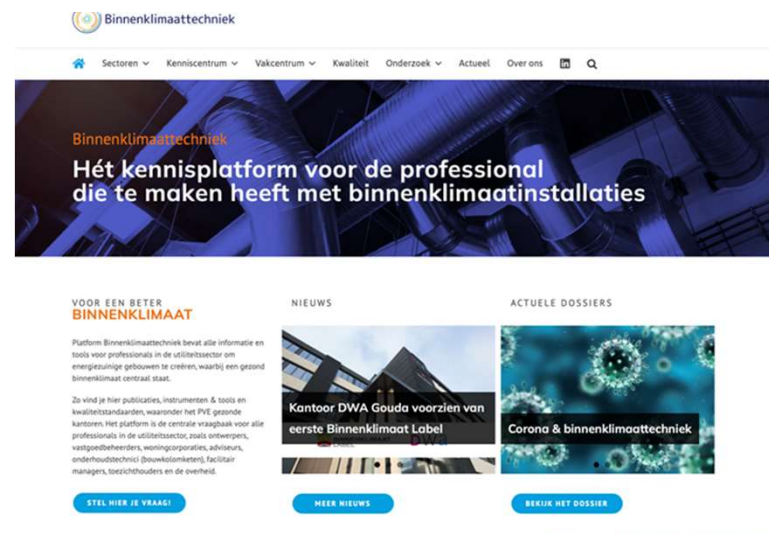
Binnenklimaattechniek

Sectoren Kenniscentrum Vakcentrum Kwaliteit Onderzoek Actueel Over ons

Binnenklimaattechniek
Hét kennisplatform voor de professional die te maken heeft met binnenklimaatinstallaties

VOOR EEN BETER
BINNENKLIMAAT

Platform Binnenklimaattechniek bevat alle informatie en tools voor professionals in de utiliteitssector om energiezuinige gebouwen te creëren, waarbij een gezond binnenklimaat centraal staat.

Zo vind je hier publicaties, instrumenten & tools en kwaliteitstandaarden, waaronder het PVE gezonde kantoren. Het platform is de centrale vraagbaak voor alle professionals in de utiliteitssector, zoals ontwerpers, vastgoedbeheerders, woningcorporaties, adviseurs, onderhoudstechnici (bouwkolomkten), facilitair managers, toezichthouders en de overheid.

STEL HIER JE VRAAG!

NIEUWS

Kantoor DWA Gouda voorzien van eerste Binnenklimaat Label

MEER NIEUWS

ACTUELE DOSSIERS

Corona & binnenklimaattechniek

BEKIJK HET DOSSIER